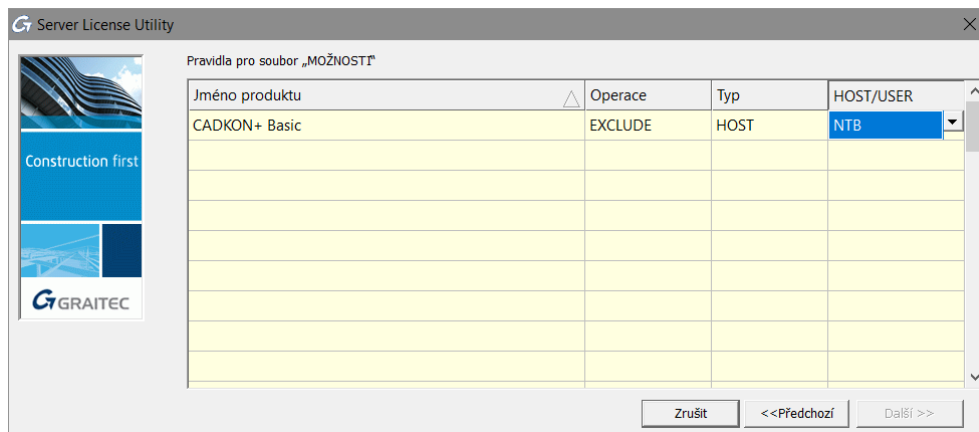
Server License Utility

Construction first

GRAITEC

Pravidla pro soubor „MOŽNOSTI"

| Jméno produktu | Operace | Typ | HOST/USER |
|---|---|---|---|
| CADKON+ Basic | EXCLUDE | HOST | NTB |

Zrušit
<<Předchozí
Další >>